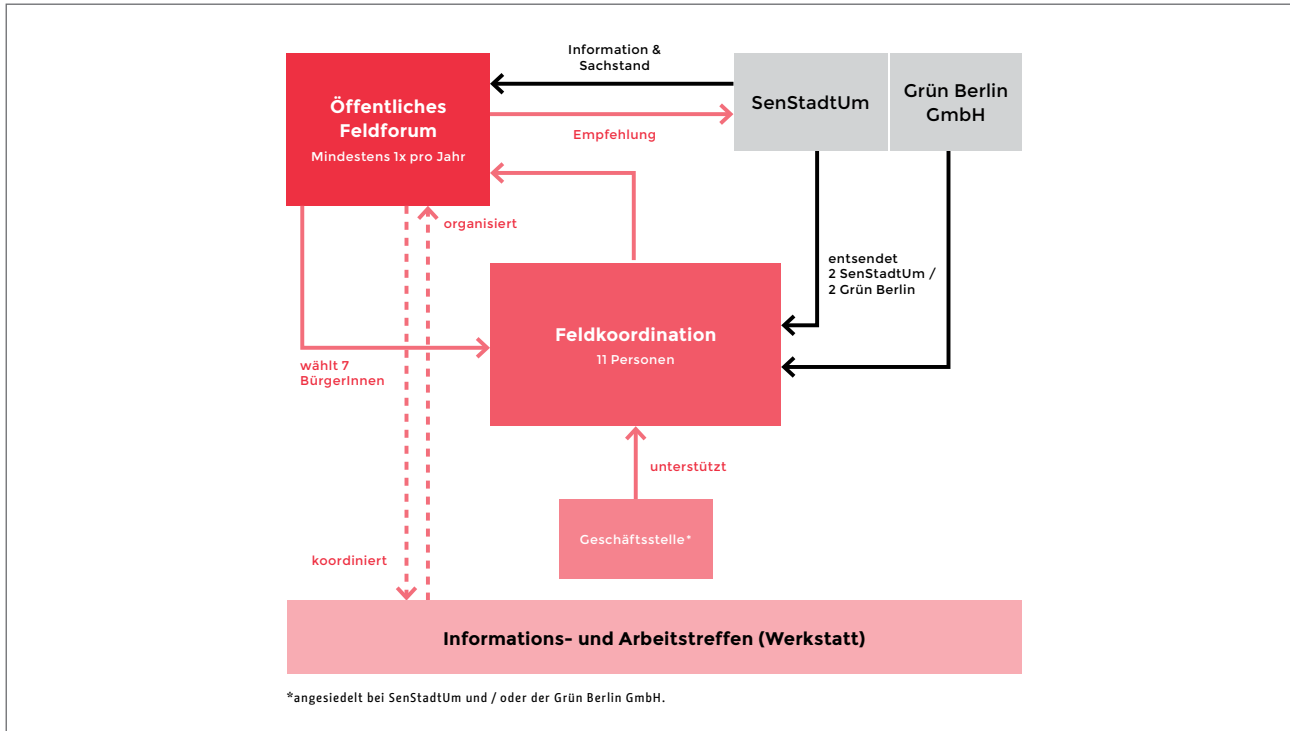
Information &
Sachstand

Öffentliches Feldforum
Mindestens 1x pro Jahr

SenStadtUm

Grün Berlin GmbH

Empfehlung

organisiert

entsendet
2 SenStadtUm /
2 Grün Berlin

Feldkoordination
11 Personen

wählt 7
BürgerInnen

unterstützt

Geschäftsstelle*

koordiniert

Informations- und Arbeitstreffen (Werkstatt)

*angesiedelt bei SenStadtUm und / oder der Grün Berlin GmbH.